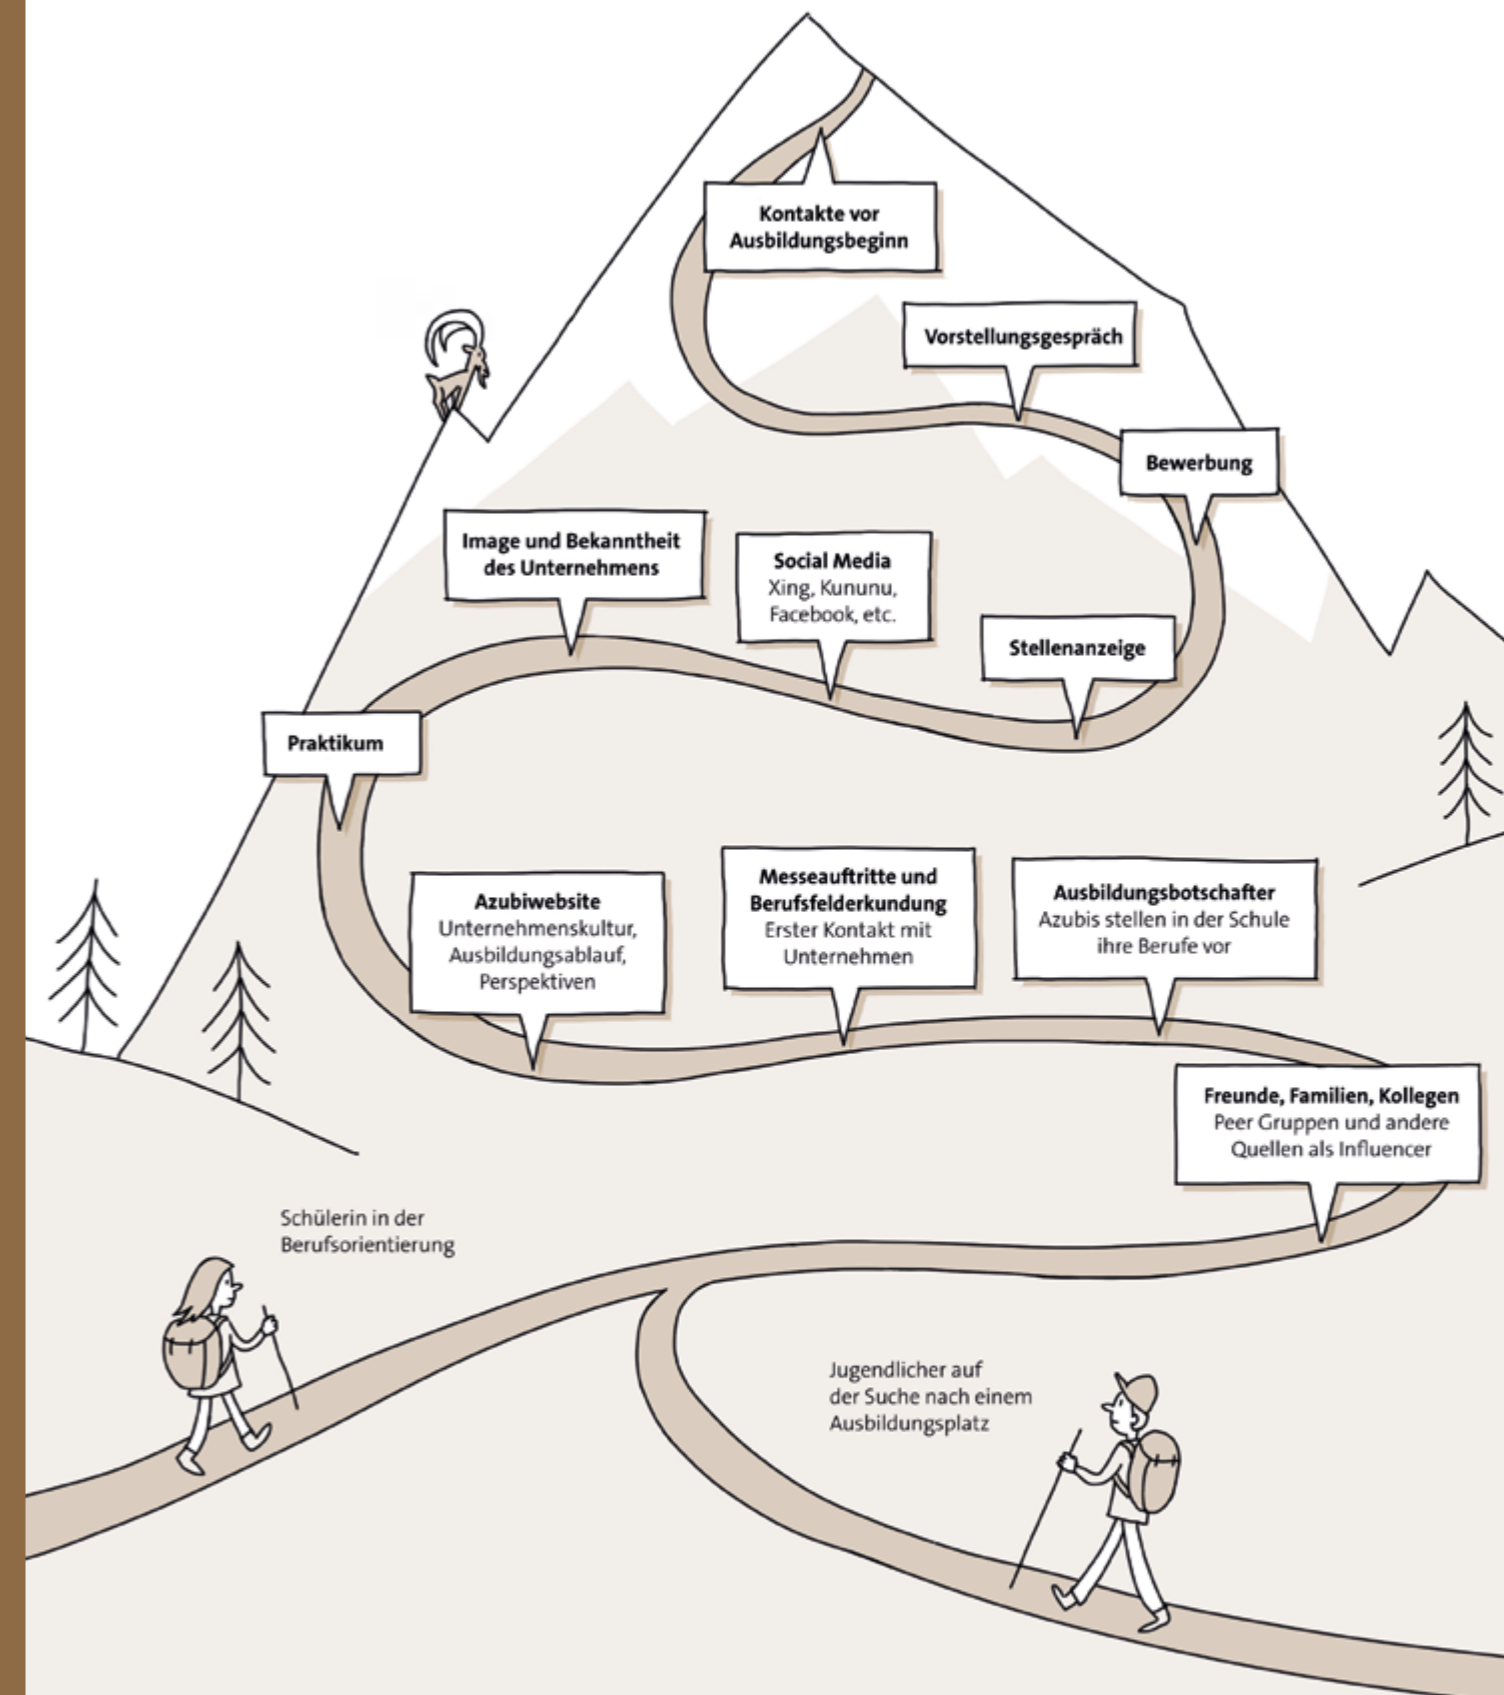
**Kontakte vor Ausbildungsbeginn**

**Vorstellungsgespräch**

**Bewerbung**

**Image und Bekanntheit des Unternehmens**

**Social Media**
Xing, Kununu, Facebook, etc.

**Stellenanzeige**

**Praktikum**

**Azubiwebsite**
Unternehmenskultur, Ausbildungsablauf, Perspektiven

**Messeauftritte und Berufsfelderkundung**
Erster Kontakt mit Unternehmen

**Ausbildungsbotschafter**
Azubis stellen in der Schule ihre Berufe vor

**Freunde, Familien, Kollegen**
Peer Gruppen und andere Quellen als Influencer

Schülerin in der Berufsorientierung

Jugendlicher auf der Suche nach einem Ausbildungsplatz